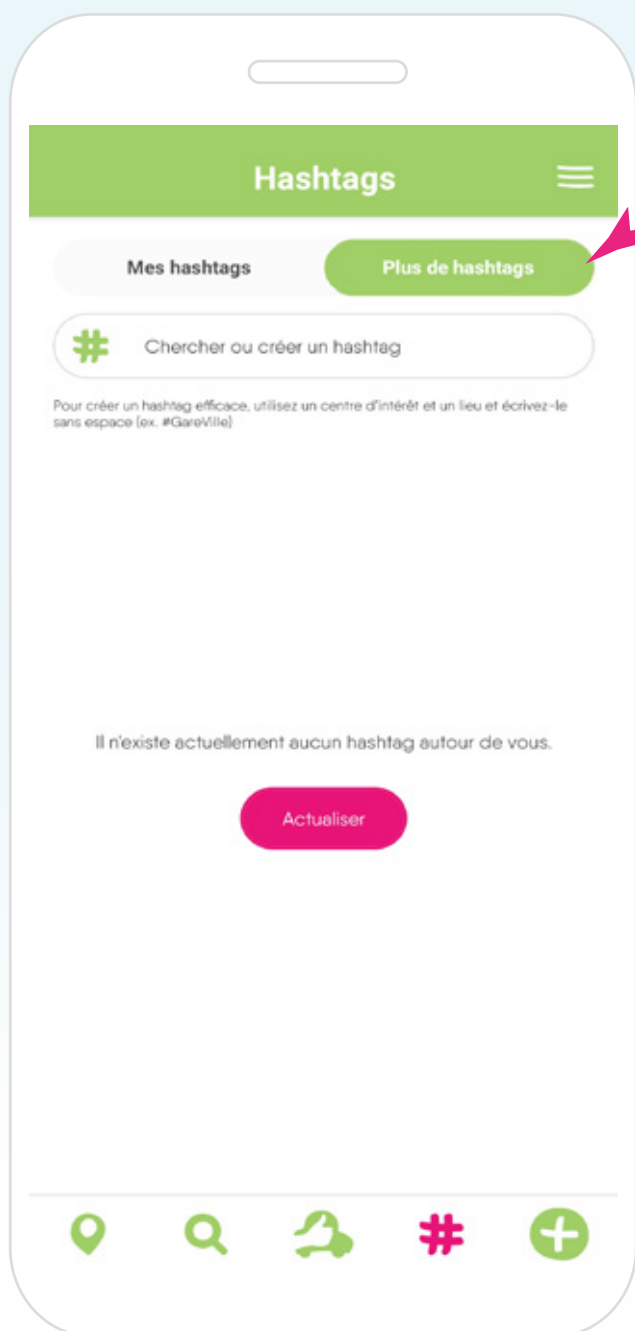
Hashtags

Mes hashtags

Plus de hashtags

Chercher ou créer un hashtag

Pour créer un hashtag efficace, utilisez un centre d'intérêt et un lieu et écrivez-le sans espace (ex. #GareVille)

Il n'existe actuellement aucun hashtag autour de vous.

Actualiser